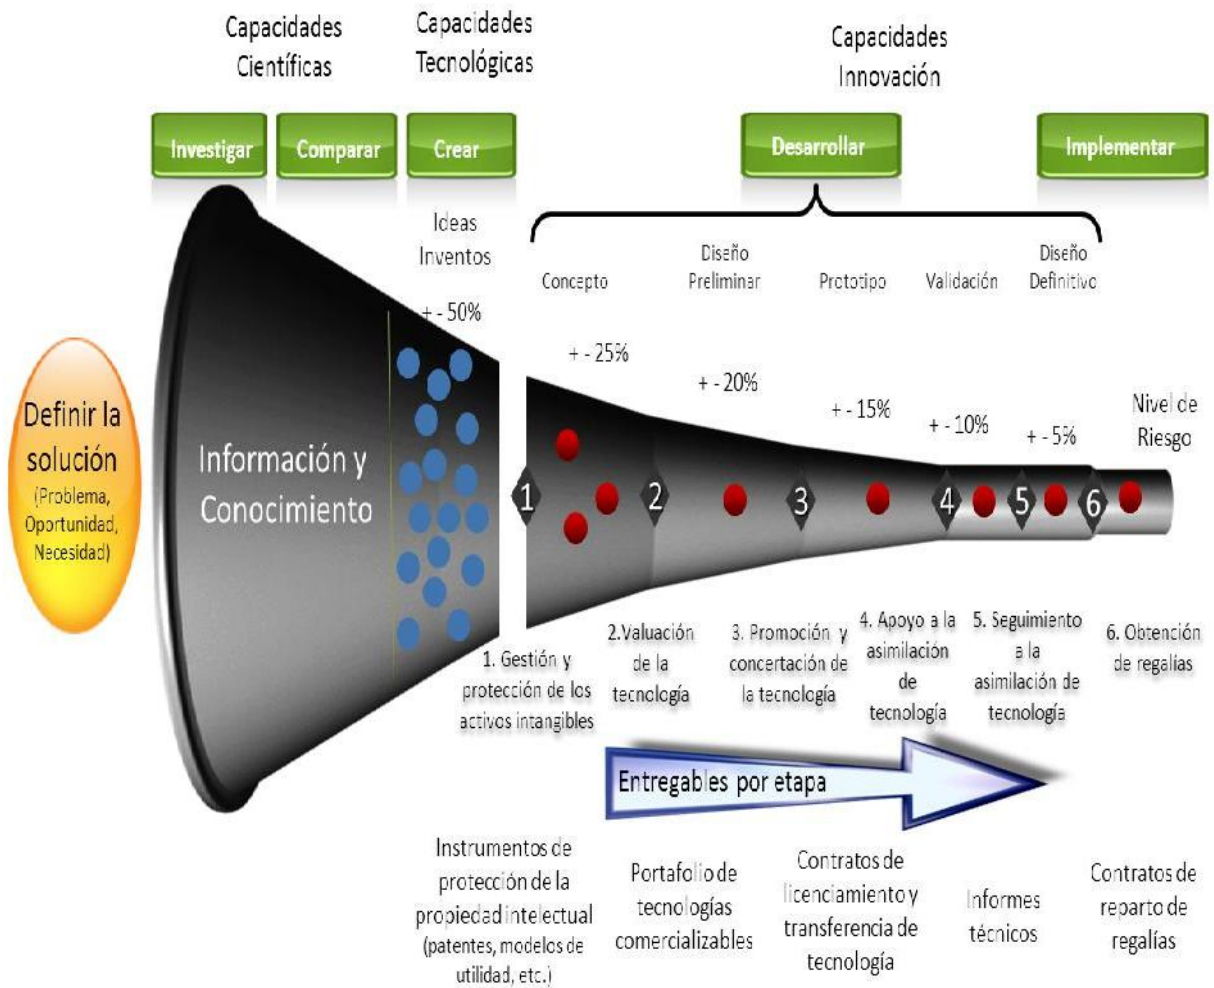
Capacidades Científicas

Capacidades Tecnológicas

Capacidades Innovación

Investigar

Comparar

Crear

Desarrollar

Implementar

Ideas Inventos

Concepto

Diseño Preliminar

Prototipo

Validación

Diseño Definitivo

+ - 50%

+ - 25%

+ - 20%

+ - 15%

+ - 10%

+ - 5%

Nivel de Riesgo

Definir la solución (Problema, Oportunidad, Necesidad)

Información y Conocimiento

1

2

3

4

5

6

1. Gestión y protección de los activos intangibles

2.Valuación de la tecnología

3. Promoción y concertación de la tecnología

4. Apoyo a la asimilación de tecnología

5. Seguimiento a la asimilación de tecnología

6. Obtención de regalías

Entregables por etapa

Instrumentos de protección de la propiedad intelectual (patentes, modelos de utilidad, etc.)

Portafolio de tecnologías comercializables

Contratos de licenciamiento y transferencia de tecnología

Informes técnicos

Contratos de reparto de regalías